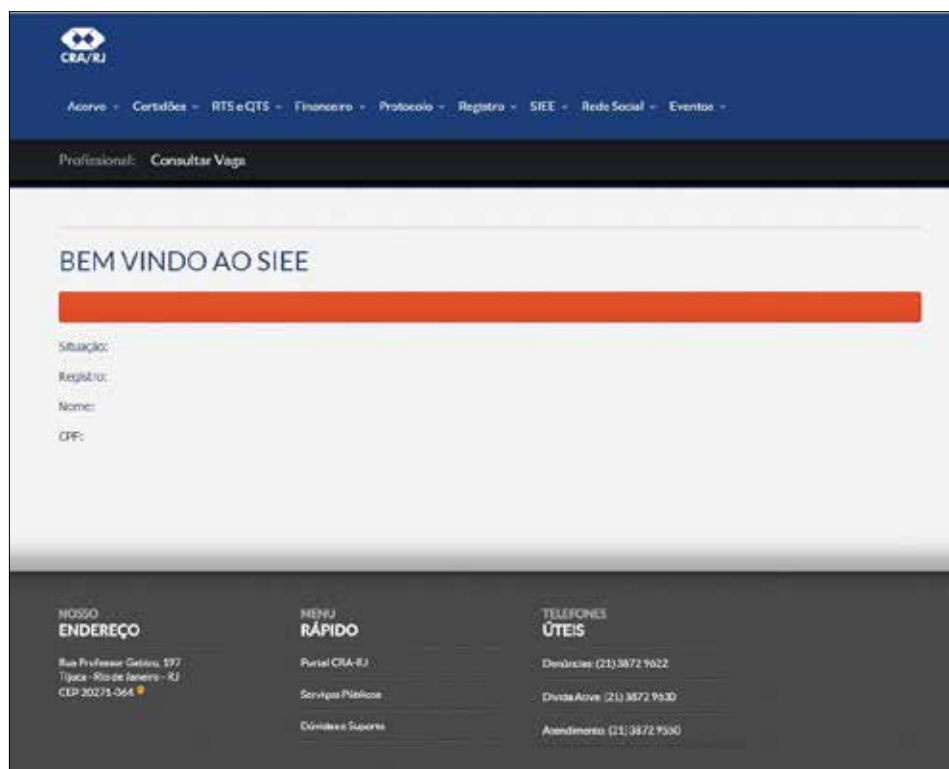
CRA/RJ

Acervo - Certidões - RTS e QTS - Financeiro - Protocolo - Registro - SIEE - Rede Social - Eventos -

Profissional: Consultar Vaga

BEM VINDO AO SIEE

Situação:

Registro:

Nome:

CPF:

NOSSO
ENDEREÇO

Rua Professor Gabizo, 197
Tijuca - Rio de Janeiro - RJ
CEP 20271-064

MENU
RÁPIDO

Portal CRA-RJ

Serviços Públicos

Dúvidas e Suporte

TELEFONES
ÚTEIS

Denúncias: (21) 3872 9622

Dívida Ativa: (21) 3872 9630

Atendimento: (21) 3872 9550